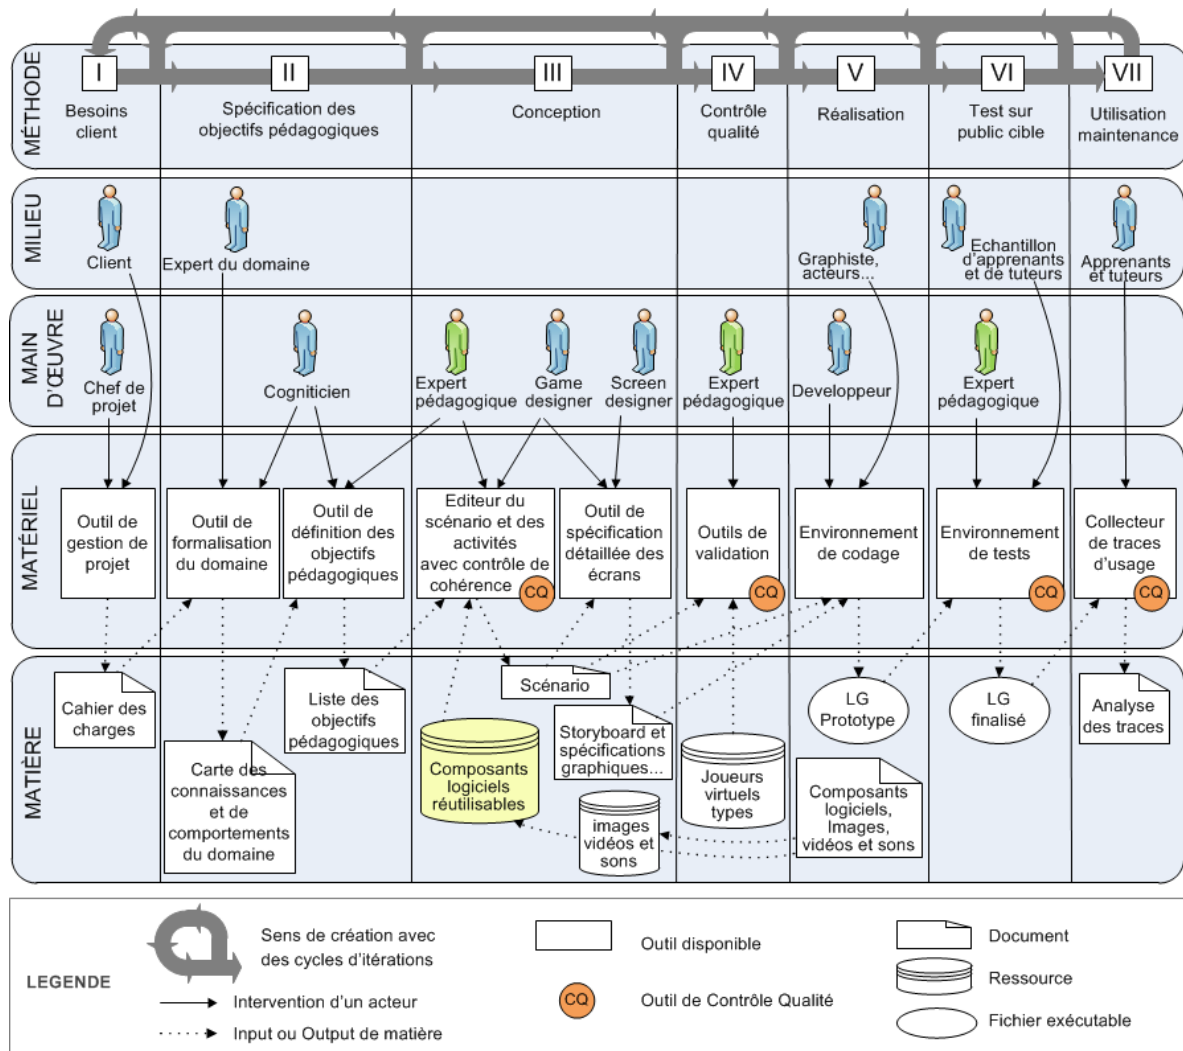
MÉTHODE

I
Besoins client

II
Spécification des objectifs pédagogiques

III
Conception

IV
Contrôle qualité

V
Réalisation

VI
Test sur public cible

VII
Utilisation maintenance

MILIEU

Client

Expert du domaine

Graphiste, acteurs...

Echantillon d'apprenants et de tuteurs

Apprenants et tuteurs

MAIN D'ŒUVRE

Chef de projet

Cogniticien

Expert pédagogique

Game designer

Screen designer

Expert pédagogique

Developpeur

Expert pédagogique

MATÉRIEL

Outil de gestion de projet

Outil de formalisation du domaine

Outil de définition des objectifs pédagogiques

Editeur du scénario et des activités avec contrôle de cohérence
CQ

Outil de spécification détaillée des écrans

Outils de validation
CQ

Environnement de codage

Environnement de tests
CQ

Collecteur de traces d'usage
CQ

MATIÈRE

Cahier des charges

Carte des connaissances et de comportements du domaine

Liste des objectifs pédagogiques

Composants logiciels réutilisables

Scénario

Storyboard et spécifications graphiques...

images vidéos et sons

Joueurs virtuels types

LG Prototype

Composants logiciels, Images, vidéos et sons

LG finalisé

Analyse des traces

LEGENDE

Sens de création avec des cycles d'itérations

Intervention d'un acteur

Input ou Output de matière

Outil disponible

CQ
Outil de Contrôle Qualité

Document

Ressource

Fichier exécutable